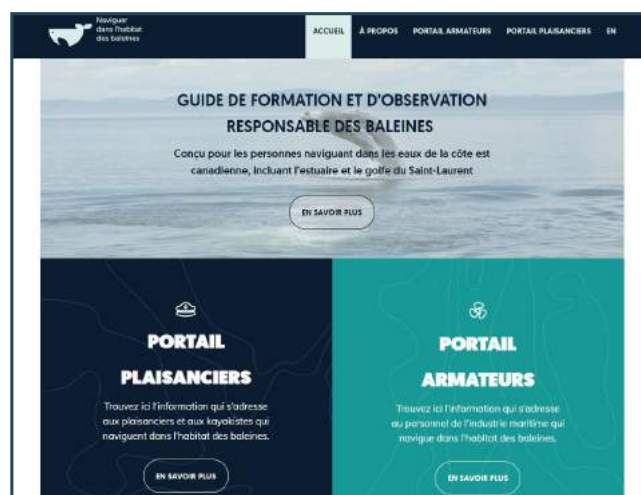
Naviguer dans l'habitat des baleines

ACCUEIL À PROPOS PORTAIL ARMATEURS PORTAIL PLAISANCIERS EN

GUIDE DE FORMATION ET D'OBSERVATION RESPONSABLE DES BALEINES

Conçu pour les personnes naviguant dans les eaux de la côte est canadienne, incluant l'estuaire et le golfe du Saint-Laurent

EN SAVOIR PLUS

PORTAIL PLAISANCIERS

Trouvez ici l'information qui s'adresse aux plaisanciers et aux kayakistes qui naviguent dans l'habitat des baleines.

EN SAVOIR PLUS

PORTAIL ARMATEURS

Trouvez ici l'information qui s'adresse au personnel de l'industrie maritime qui navigue dans l'habitat des baleines.

EN SAVOIR PLUS